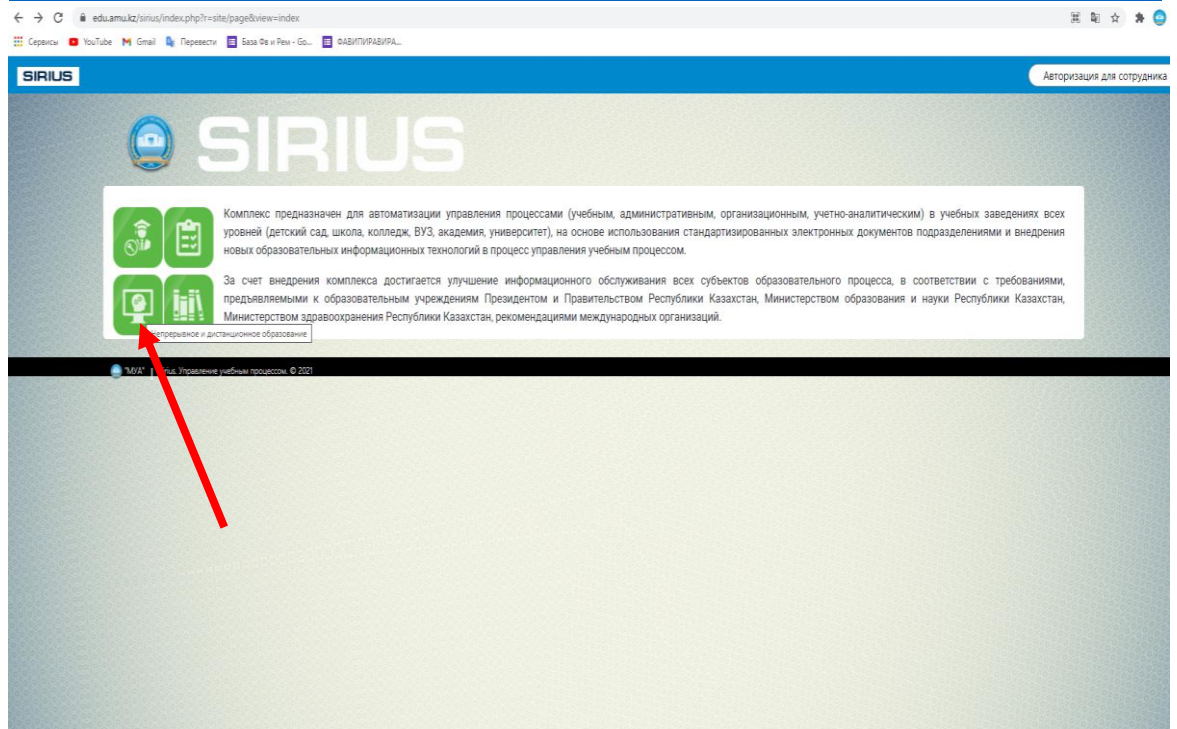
edu.amu.kz/sirius/index.php?r=site/page&view=index

Сервисы YouTube Gmail Перевести База Фв и Рем - Go... ФАВИПИРАВИРА...

SIRIUS

Авторизация для сотрудника

SIRIUS

Комплекс предназначен для автоматизации управления процессами (учебным, административным, организационным, учетно-аналитическим) в учебных заведениях всех уровней (детский сад, школа, колледж, ВУЗ, академия, университет), на основе использования стандартизированных электронных документов подразделениями и внедрения новых образовательных информационных технологий в процесс управления учебным процессом.

За счет внедрения комплекса достигается улучшение информационного обслуживания всех субъектов образовательного процесса, в соответствии с требованиями, предъявляемыми к образовательным учреждениям Президентом и Правительством Республики Казахстан, Министерством образования и науки Республики Казахстан, Министерством здравоохранения Республики Казахстан, рекомендациями международных организаций.

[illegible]епрерывное и дистанционное образование

"МУА" | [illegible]rius. Управление учебным процессом. © 2021